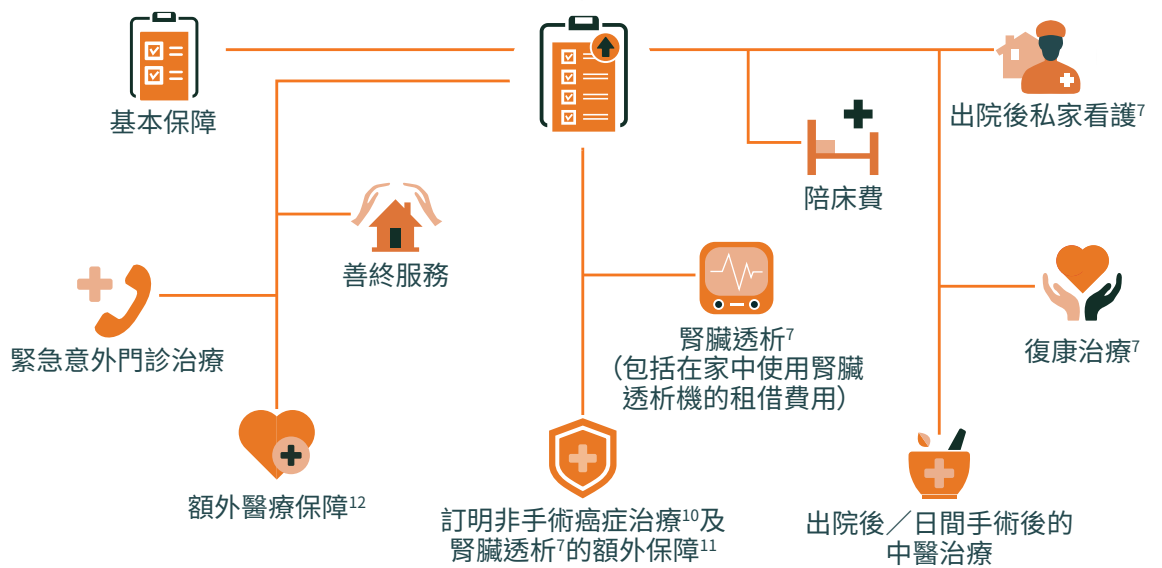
基本保障

出院後私家看護$^{7}$

陪床費

善終服務

緊急意外門診治療

腎臟透析$^{7}$
(包括在家中使用腎臟透析機的租借費用)

復康治療$^{7}$

額外醫療保障$^{12}$

訂明非手術癌症治療$^{10}$及腎臟透析$^{7}$的額外保障$^{11}$

出院後／日間手術後的中醫治療